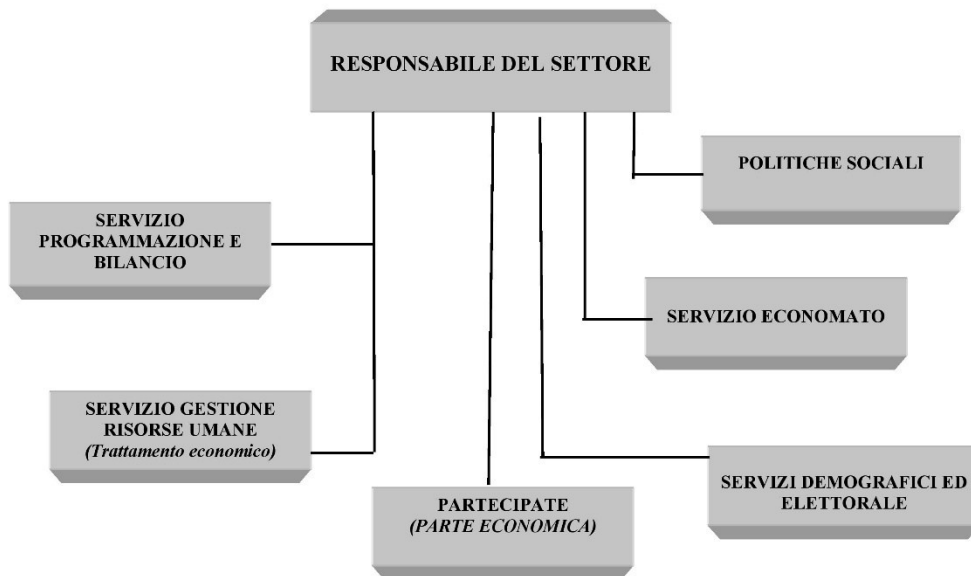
RESPONSABILE DEL SETTORE

SERVIZIO PROGRAMMAZIONE E BILANCIO

POLITICHE SOCIALI

SERVIZIO ECONOMATO

SERVIZIO GESTIONE RISORSE UMANE
*(Trattamento economico)*

PARTECIPATE
*(PARTE ECONOMICA)*

SERVIZI DEMOGRAFICI ED ELETTORALE